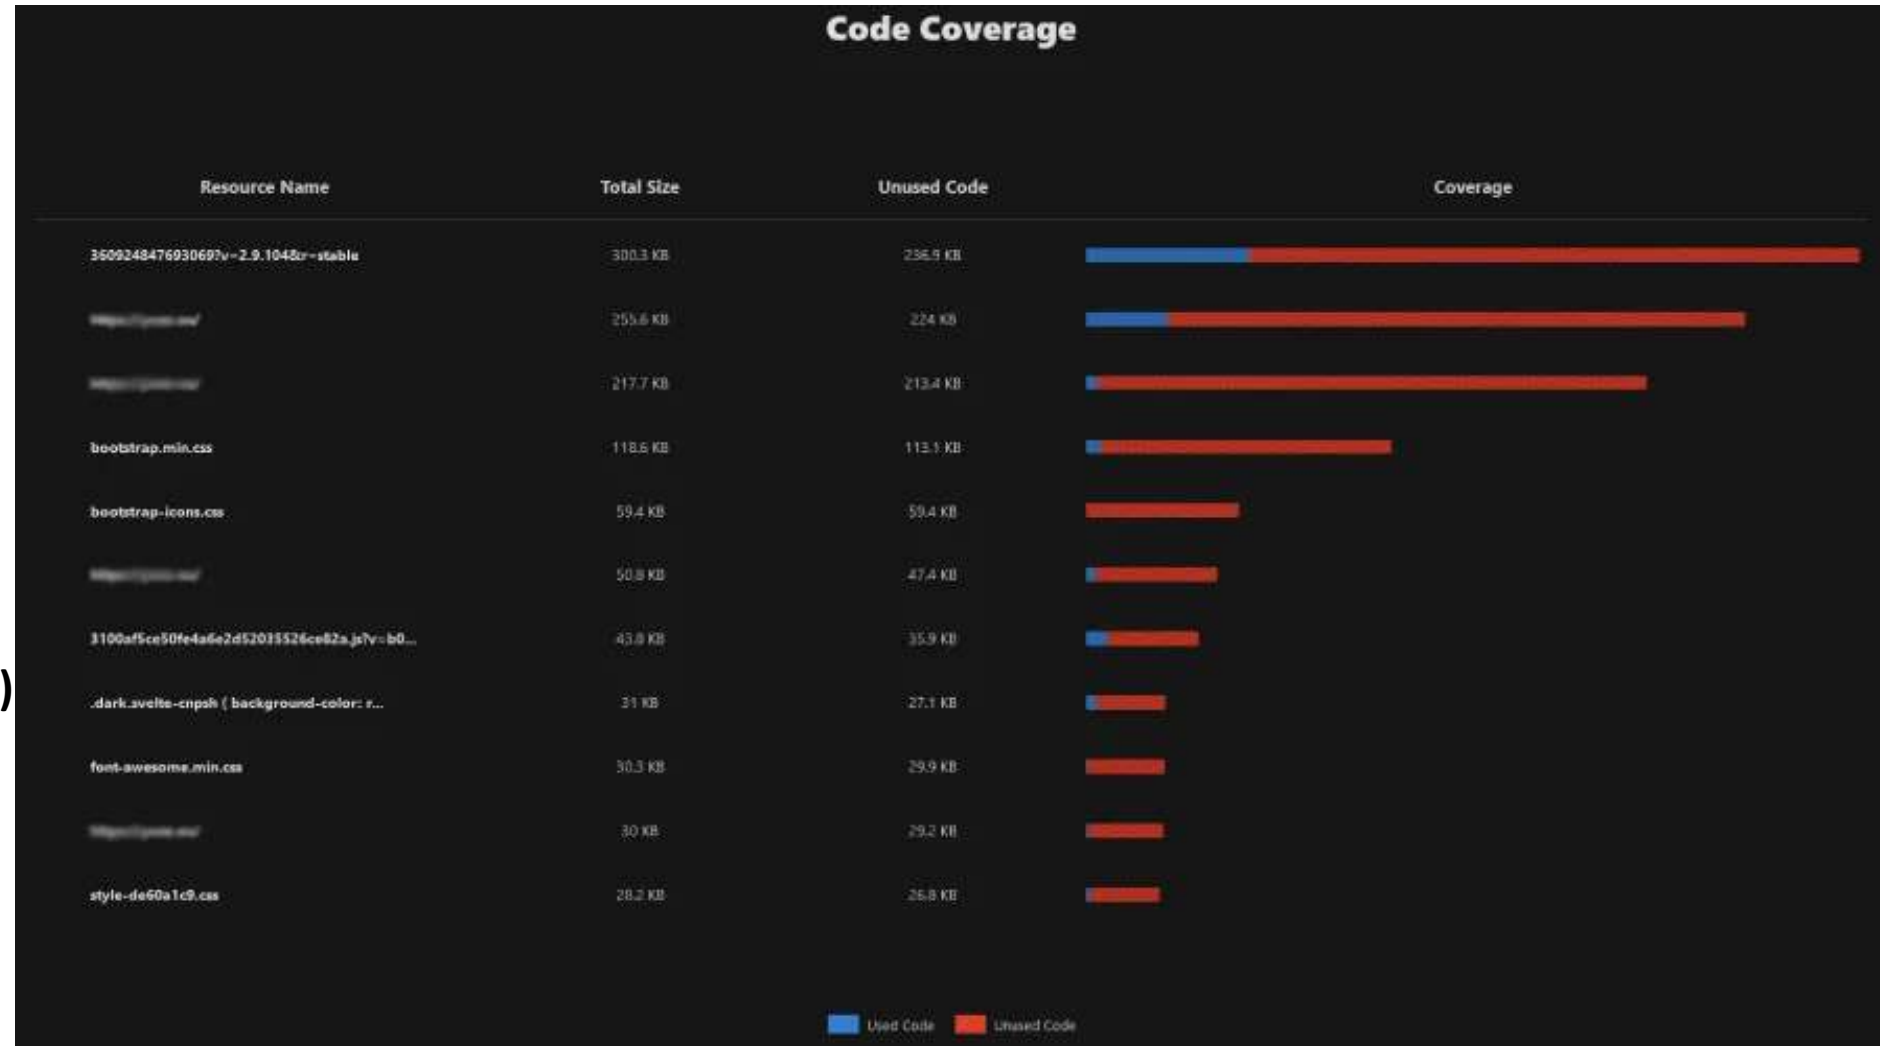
Code Coverage

| Resource Name | Total Size | Unused Code | Coverage |
|---|---|---|---|
| 360924847693069?v=2.9.104&r=stable | 300.3 KB | 236.9 KB | |
| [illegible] | 255.6 KB | 224 KB | |
| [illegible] | 217.7 KB | 213.4 KB | |
| bootstrap.min.css | 118.6 KB | 113.1 KB | |
| bootstrap-icons.css | 59.4 KB | 59.4 KB | |
| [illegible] | 50.8 KB | 47.4 KB | |
| 3100af5ce50fe4a6e2d52035526ce82a.js?v=b0... | 43.8 KB | 35.9 KB | |
| .dark.svelte-cnpsh { background-color: r... | 31 KB | 27.1 KB | |
| font-awesome.min.css | 30.3 KB | 29.9 KB | |
| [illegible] | 30 KB | 29.2 KB | |
| style-de60a1c9.css | 28.2 KB | 26.8 KB | |

Used Code Unused Code